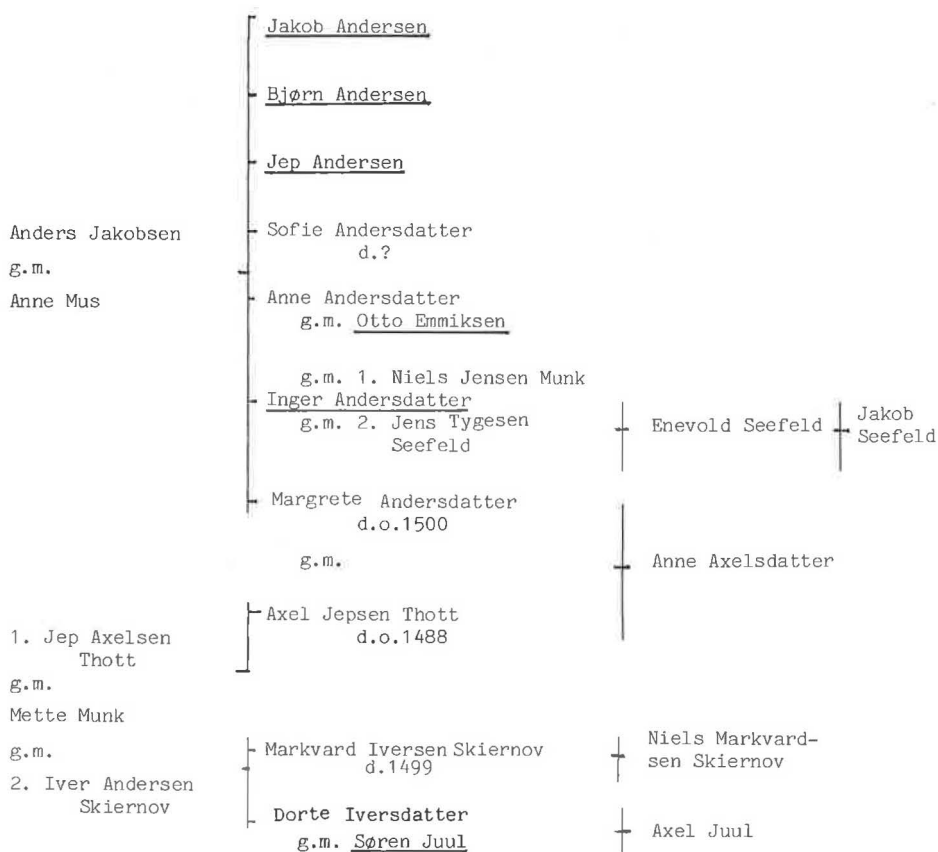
Jakob Andersen

Bjørn Andersen

Jep Andersen

Anders Jakobsen
g.m.
Anne Mus

Sofie Andersdatter
d.?

Anne Andersdatter
g.m. Otto Emmiksen

g.m. 1. Niels Jensen Munk
Inger Andersdatter
g.m. 2. Jens Tygesen Seefeld

Enevold Seefeld

Jakob Seefeld

Margrete Andersdatter
d.o.1500

g.m.

Anne Axelsdatter

Axel Jepsen Thott
d.o.1488

1. Jep Axelsen Thott
g.m.
Mette Munk
g.m.
2. Iver Andersen Skiernov

Markvard Iversen Skiernov
d.1499

Niels Markvardsen Skiernov

Dorte Iversdatter
g.m. Søren Juul

Axel Juul